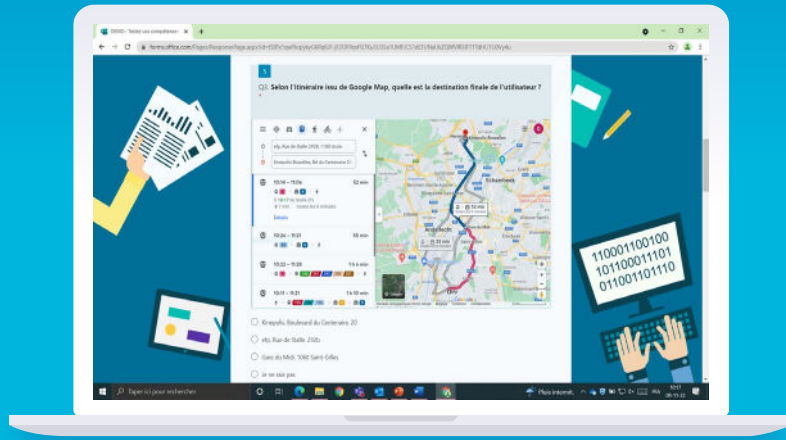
DEWO - Testez vos compétences ×  +

forms.office.com/Pages/ResponsePage.aspx?id=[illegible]

5

Q3. Selon l'itinéraire issu de Google Map, quelle est la destination finale de l'utilisateur ? *

efp, Rue de Stalle 292b, 1180 Uccle

Kinepolis Bruxelles, Bd du Centenaire 20

10:14 – 11:06    52 min

Détails

10:26 – 11:21    55 min

10:22 – 11:28    1 h 6 min

10:11 – 11:31    1 h 10 min

Schaerbeek

Anderlecht

Uccle

110001100100
101100011101
011001101110

Kinepolis, Boulevard du Centenaire, 20

efp, Rue de Stalle, 292b

Gare du Midi, 1060 Saint-Gilles

Je ne sais pas

Taper ici pour rechercher

Pluie intermit.